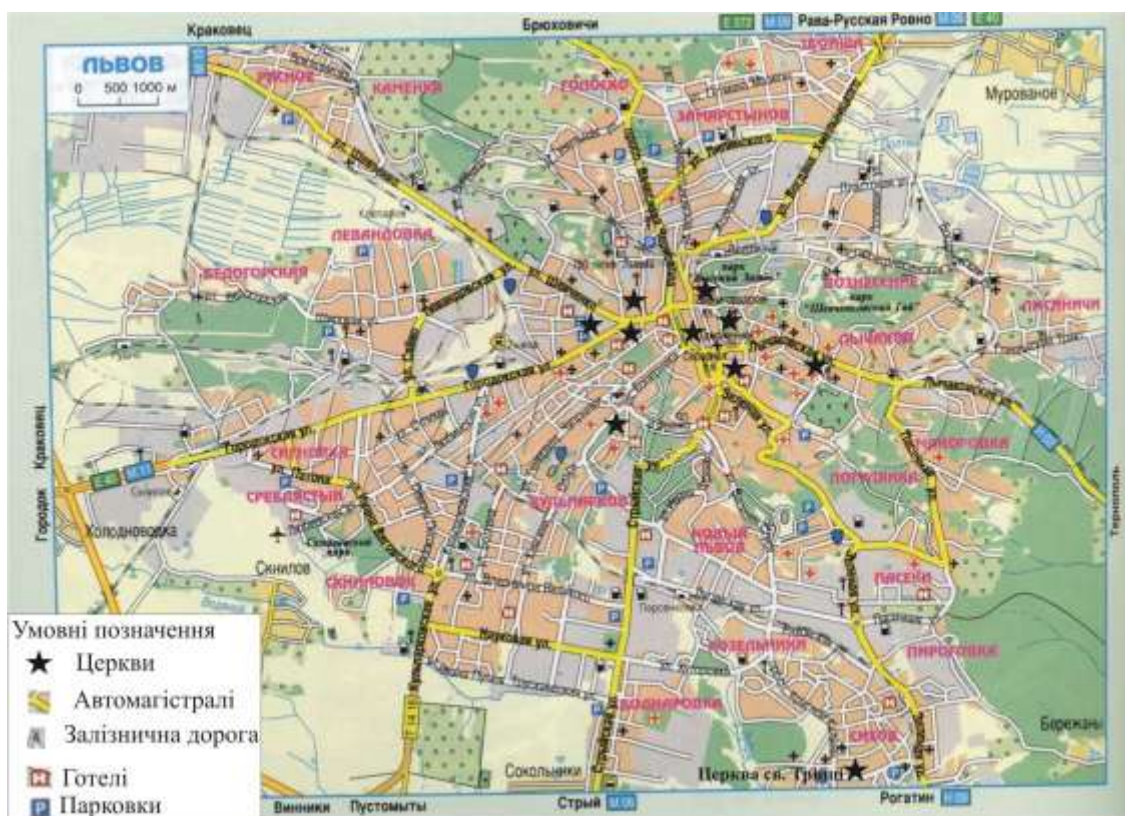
ЛЬВОВ
0 500 1000 м

Краковец
Брюховичи
Рава-Русская Ровно
РЯСНОЕ
КАМЕНКА
ГОЛОСКО
ЗБОИЩА
ЗАМАРСТЫНОВ
Мурованое
ЛЕВАНДОВКА
БЕЛОГОРСКАЯ
ВОЗНЕСЕНИЕ
ЛЫСЕНИЧИ
ЛЫЧАКОВ
Краковец
Городок
СИГНОВКА
СРЕБЛИСТЫЙ
КУЛЬПАРКОВ
ПОГУЛЯНКА
ЧИНОРОВКА
Холодновода
Скнилов
СКНИЛОВОК
НОВЫЙ ЛЬВОВ
ПАСЕКИ
Тернополь
КОЗЕЛЬНИКИ
ПИРОГОВКА
ВОДНИКОВКА
СИХОВ
Бережаны
Сокольники
Церква св. Трійці
Винники
Пустомыты
Стрый
Рогатин

Умовні позначення
Церкви
Автомагістралі
Залізнична дорога
Готелі
Парковки